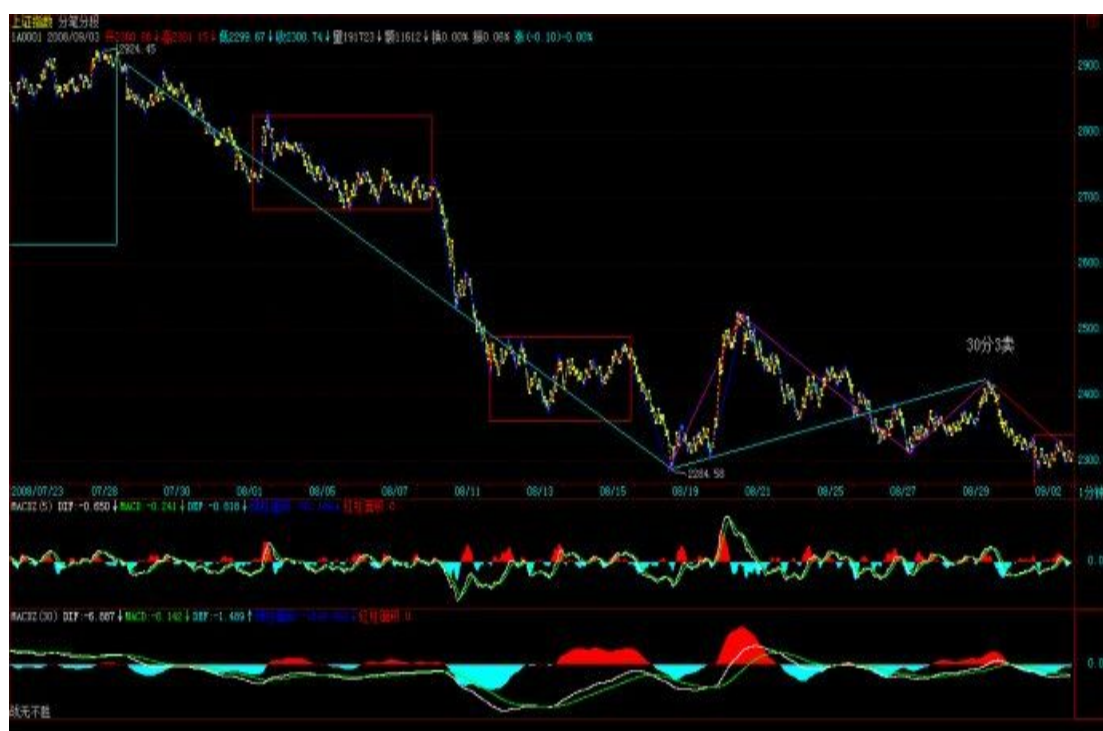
上证指数 分笔分析
1A0001 2008/09/03 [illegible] 低2299.67 收2300.74 量191723 额11612 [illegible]0.00% 振0.06% 涨(-0.10)-0.00%

2924.45

30分3卖

2284.58

2900
2800
2700
2600
2500
2400
2300

2008/07/23 07/28 07/30 08/01 08/05 08/07 08/11 08/13 08/15 08/19 08/21 08/25 08/27 08/29 09/02 1分钟

MACD2(5) DIF -0.650 MACD -0.241 DEF -0.818 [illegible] 红柱面积:0

0.0

MACD2(30) DIF:-6.887 MACD -0.142 DEF:-1.489 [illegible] 红柱面积:0

0.0

战无不胜